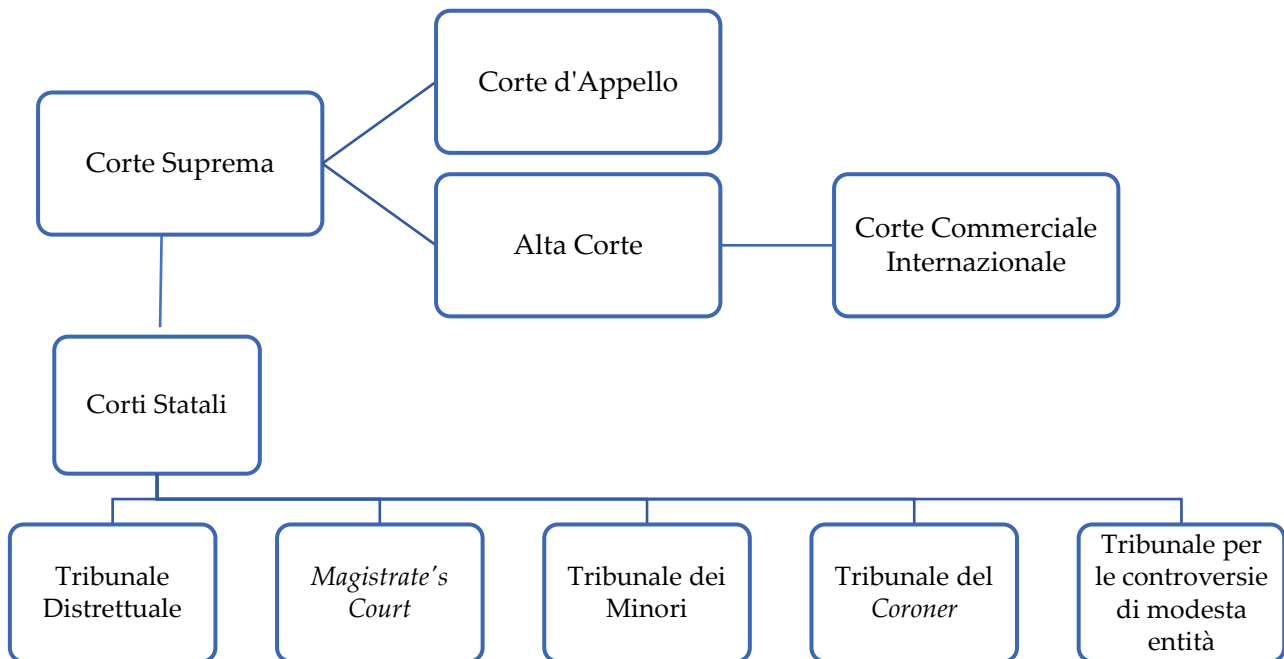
Corte Suprema

Corte d'Appello

Alta Corte

Corte Commerciale Internazionale

Corti Statali

Tribunale Distrettuale

*Magistrate's Court*

Tribunale dei Minori

Tribunale del *Coroner*

Tribunale per le controversie di modesta entità